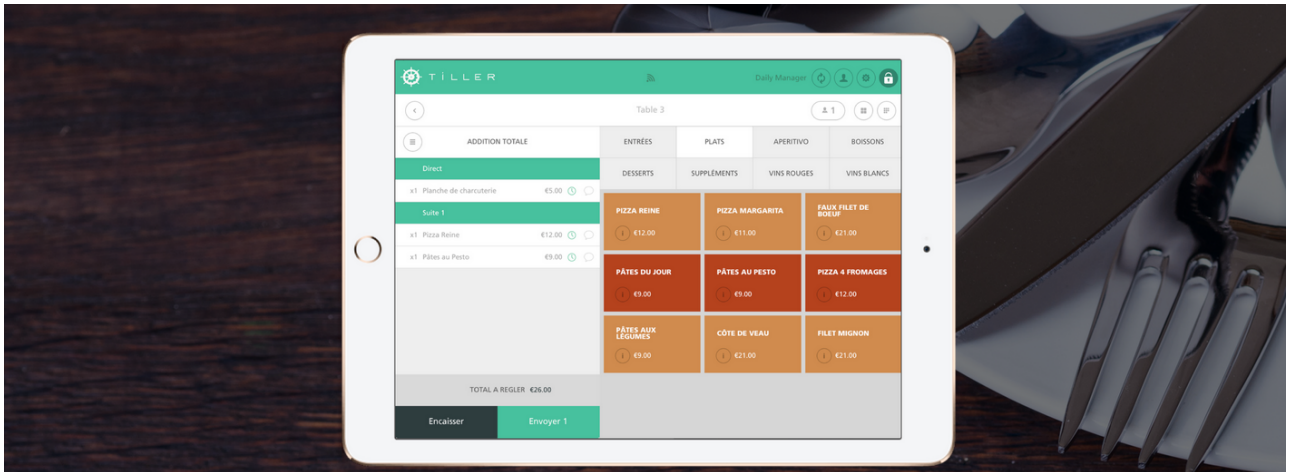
TILLER

Daily Manager

Table 3

1

ADDITION TOTALE

Direct

x1 Planche de charcuterie €5.00

Suite 1

x1 Pizza Reine €12.00

x1 Pâtes au Pesto €9.00

TOTAL A REGLER €26.00

Encaisser

Envoyer 1

| ENTRÉES | PLATS | APERITIVO | BOISSONS |
|---|---|---|---|
| DESSERTS | SUPPLÉMENTS | VINS ROUGES | VINS BLANCS |

| PIZZA REINE €12.00 | PIZZA MARGARITA €11.00 | FAUX FILET DE BOEUF €21.00 |
|---|---|---|
| PÂTES DU JOUR €9.00 | PÂTES AU PESTO €9.00 | PIZZA 4 FROMAGES €12.00 |
| PÂTES AUX LÉGUMES €9.00 | CÔTE DE VEAU €21.00 | FILET MIGNON €21.00 |